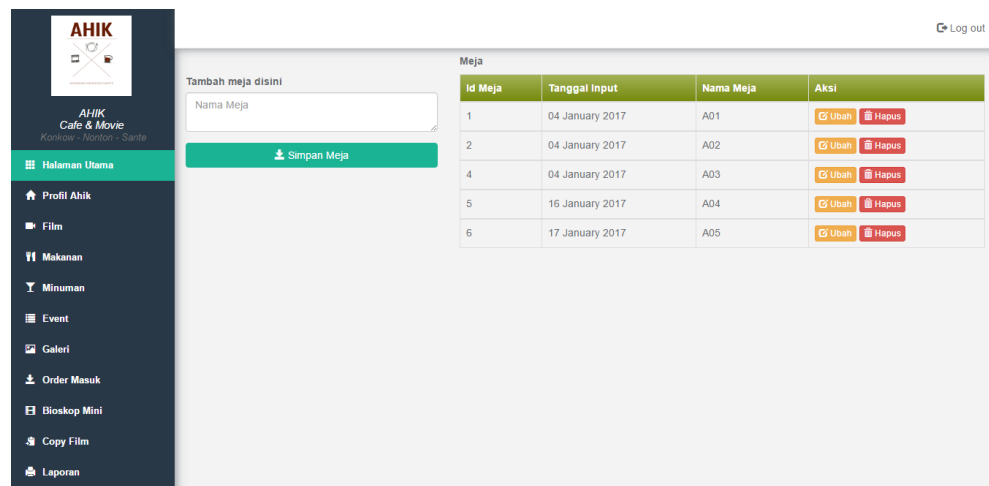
AHIK

AHIK
Cafe & Movie
Konkow - Nonton - Sante

Halaman Utama
Profil Ahik
Film
Makanan
Minuman
Event
Galeri
Order Masuk
Bioskop Mini
Copy Film
Laporan

Log out

Tambah meja disini
Nama Meja
Simpan Meja

Meja

| Id Meja | Tanggal Input | Nama Meja | Aksi |
|---|---|---|---|
| 1 | 04 January 2017 | A01 | Ubah Hapus |
| 2 | 04 January 2017 | A02 | Ubah Hapus |
| 4 | 04 January 2017 | A03 | Ubah Hapus |
| 5 | 16 January 2017 | A04 | Ubah Hapus |
| 6 | 17 January 2017 | A05 | Ubah Hapus |